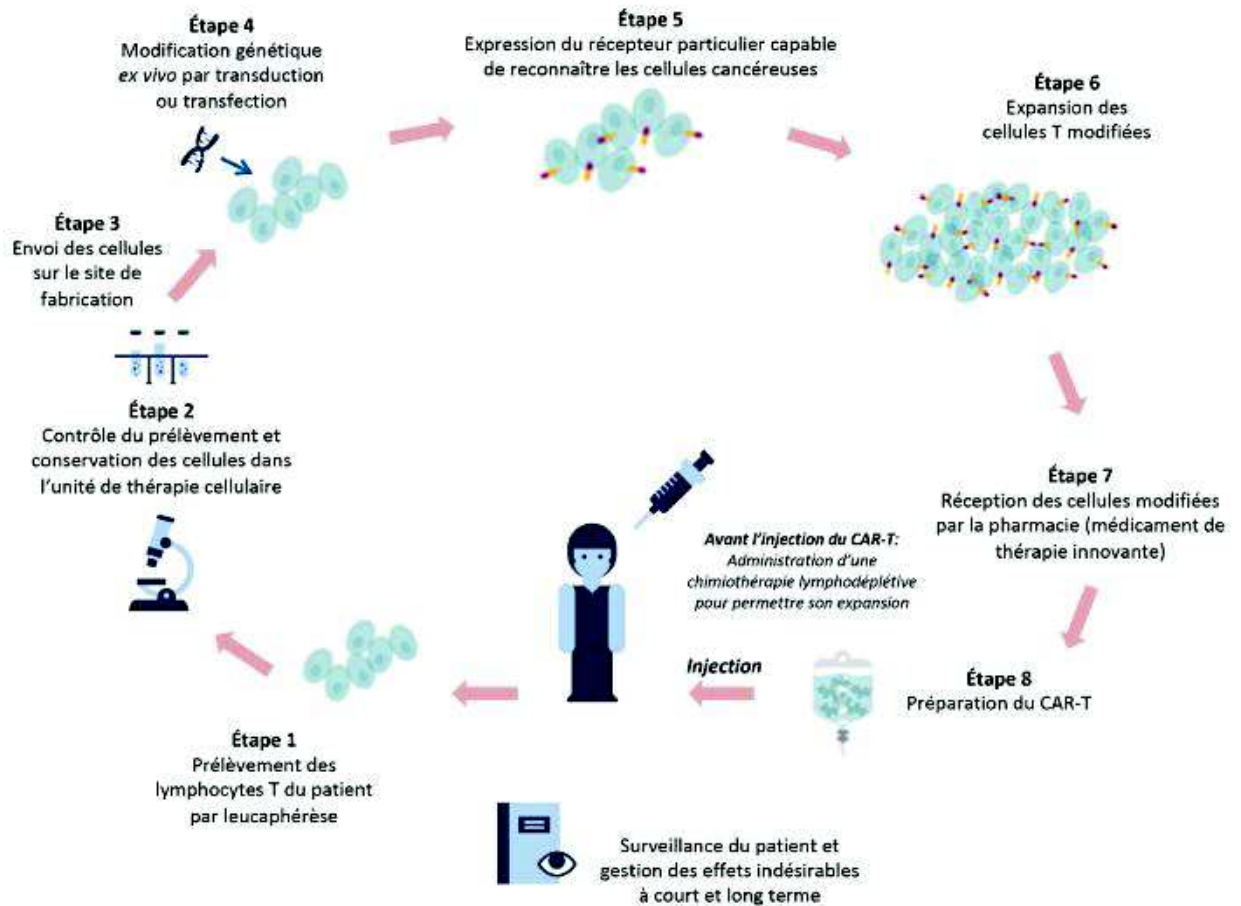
Étape 4
Modification génétique *ex vivo* par transduction ou transfection

Étape 5
Expression du récepteur particulier capable de reconnaître les cellules cancéreuses

Étape 6
Expansion des cellules T modifiées

Étape 3
Envoi des cellules sur le site de fabrication

Étape 2
Contrôle du prélèvement et conservation des cellules dans l'unité de thérapie cellulaire

Étape 7
Réception des cellules modifiées par la pharmacie (médicament de thérapie innovante)

*Avant l'injection du CAR-T:*
*Administration d'une chimiothérapie lymphodéplétive pour permettre son expansion*

*Injection*

Étape 8
Préparation du CAR-T

Étape 1
Prélèvement des lymphocytes T du patient par leucaphérèse

Surveillance du patient et gestion des effets indésirables à court et long terme